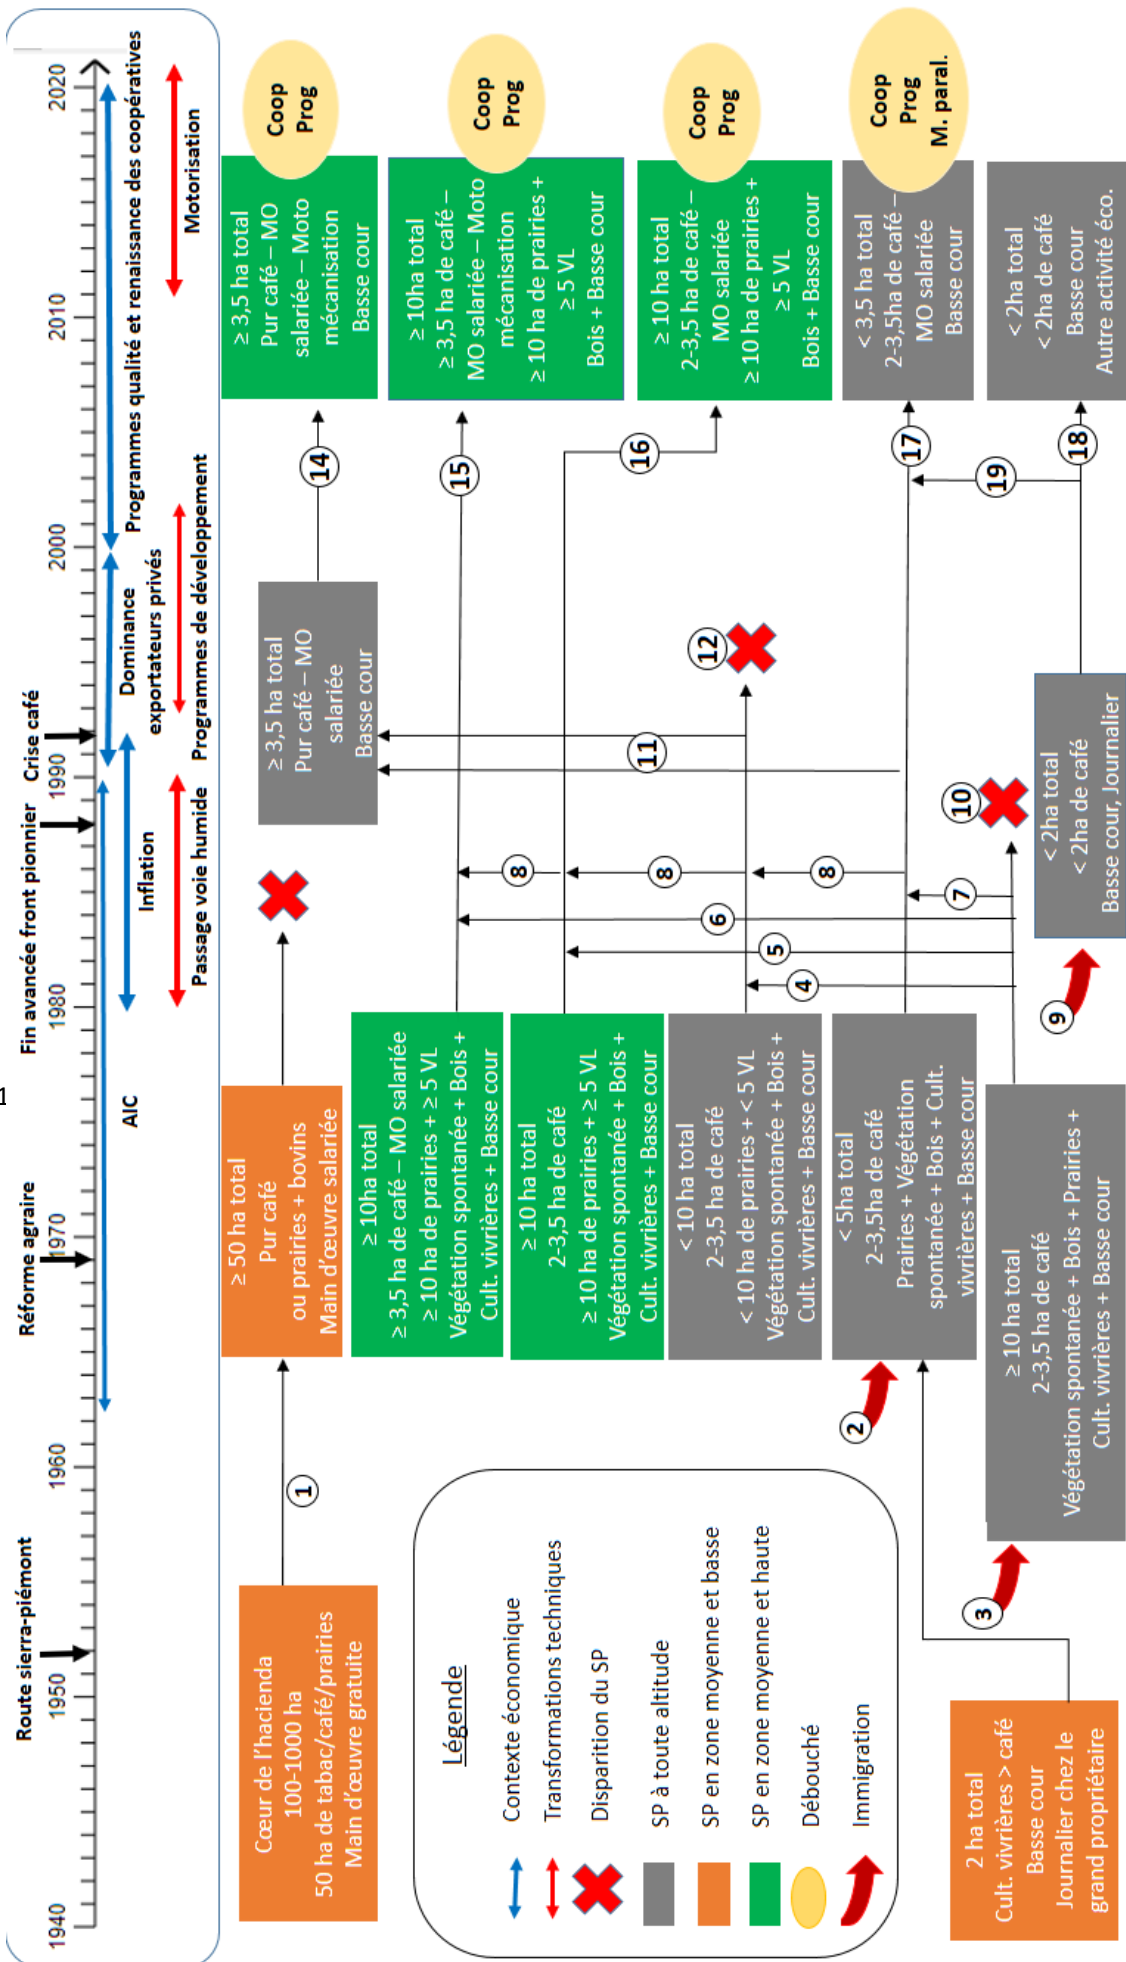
1940
1950
1960
1970
1980
1990
2000
2010
2020

Route sierra-piémont
Réforme agraire
Fin avancée front pionnier
Crise café

AIC
Inflation
Dominance exportateurs privés
Programmes qualité et renaissance des coopératives
Passage voie humide
Programmes de développement
Motorisation

1

Cœur de l'hacienda
100-1000 ha
50 ha de tabac/café/prairies
Main d'œuvre gratuite

1

≥ 50 ha total
Pur café
ou prairies + bovins
Main d'œuvre salariée

≥ 10ha total
≥ 3,5 ha de café – MO salariée
≥ 10 ha de prairies + ≥ 5 VL
Végétation spontanée + Bois +
Cult. vivrières + Basse cour

≥ 10 ha total
2-3,5 ha de café
≥ 10 ha de prairies + ≥ 5 VL
Végétation spontanée + Bois +
Cult. vivrières + Basse cour

< 10 ha total
2-3,5 ha de café
< 10 ha de prairies + < 5 VL
Végétation spontanée + Bois +
Cult. vivrières + Basse cour

< 5ha total
2-3,5ha de café
Prairies + Végétation
spontanée + Bois + Cult.
vivrières + Basse cour

2

≥ 10 ha total
2-3,5 ha de café
Végétation spontanée + Bois + Prairies +
Cult. vivrières + Basse cour

3

2 ha total
Cult. vivrières > café
Basse cour
Journalier chez le
grand propriétaire

Légende
Contexte économique
Transformations techniques
Disparition du SP
SP à toute altitude
SP en zone moyenne et basse
SP en zone moyenne et haute
Débouché
Immigration

4
5
6
7
8
8
8
9

< 2ha total
< 2ha de café
Basse cour, Journalier

10

≥ 3,5 ha total
Pur café – MO
salariée
Basse cour

11
12

14
15
16
17
18
19

≥ 3,5 ha total
Pur café – MO
salariée – Moto
mécanisation
Basse cour

Coop
Prog

≥ 10ha total
≥ 3,5 ha de café –
MO salariée – Moto
mécanisation
≥ 10 ha de prairies +
≥ 5 VL
Bois + Basse cour

Coop
Prog

≥ 10 ha total
2-3,5 ha de café –
MO salariée
≥ 10 ha de prairies +
≥ 5 VL
Bois + Basse cour

Coop
Prog

< 3,5 ha total
2-3,5ha de café –
MO salariée
Basse cour

Coop
Prog
M. paral.

< 2ha total
< 2ha de café
Basse cour
Autre activité éco.